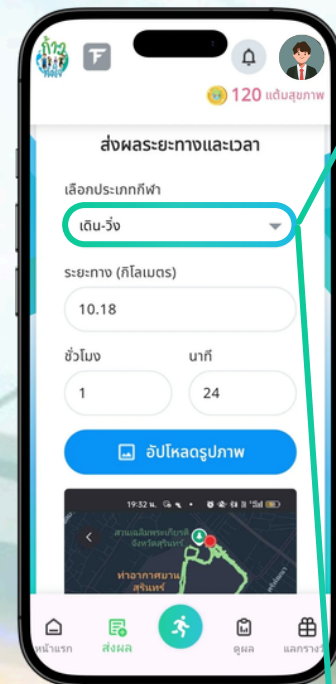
120 แต้มสุขภาพ

ส่งผลระยะทางและเวลา

เลือกประเภทกีฬา

เดิน-วิ่ง

ระยะทาง (กิโลเมตร)

10.18

ชั่วโมง

นาที

1

24

อัปโหลดรูปภาพ

19:32 น.

สวนเฉลิมพระเกียรติ จังหวัดสุรินทร์

ท่าอากาศยานสุรินทร์

หน้าแรก

ส่งผล

ดูผล

แลกรางวั